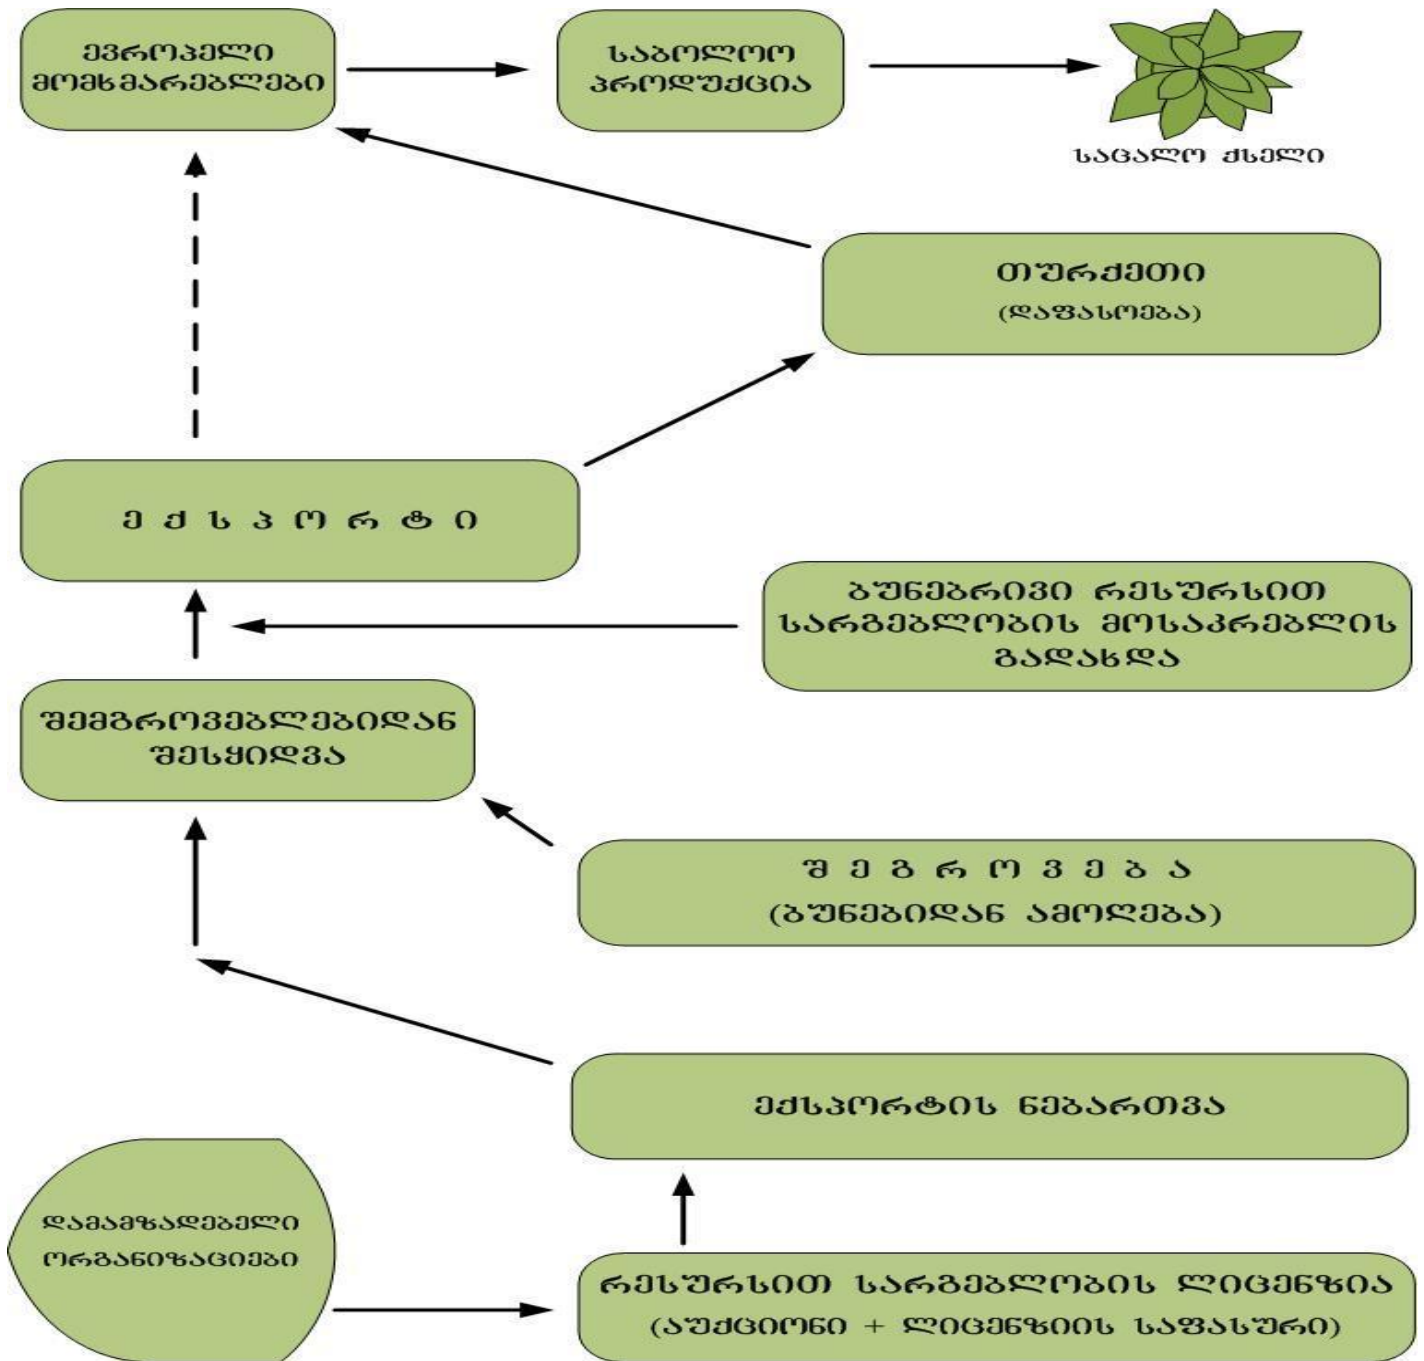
ევროპელი მომხმარებლები

საბოლოო პროდუქცია

საცალო ძხელი

თურქეთი
(დაფასოება)

ე ქ ს პ ო რ ტ ი

ბუნებრივი რესურსით სარგებლობის მოსაკრებლის გადახდა

შემგროვებლებიდან შესყიდვა

შ ე გ რ ო ვ ე ბ ა
(ბუნებიდან ამოღება)

ექსპორტის ნებართვა

დამამზადებელი ორგანიზაციები

რესურსით სარგებლობის ლიცენზია
(აუქციონი + ლიცენზიის საფასური)